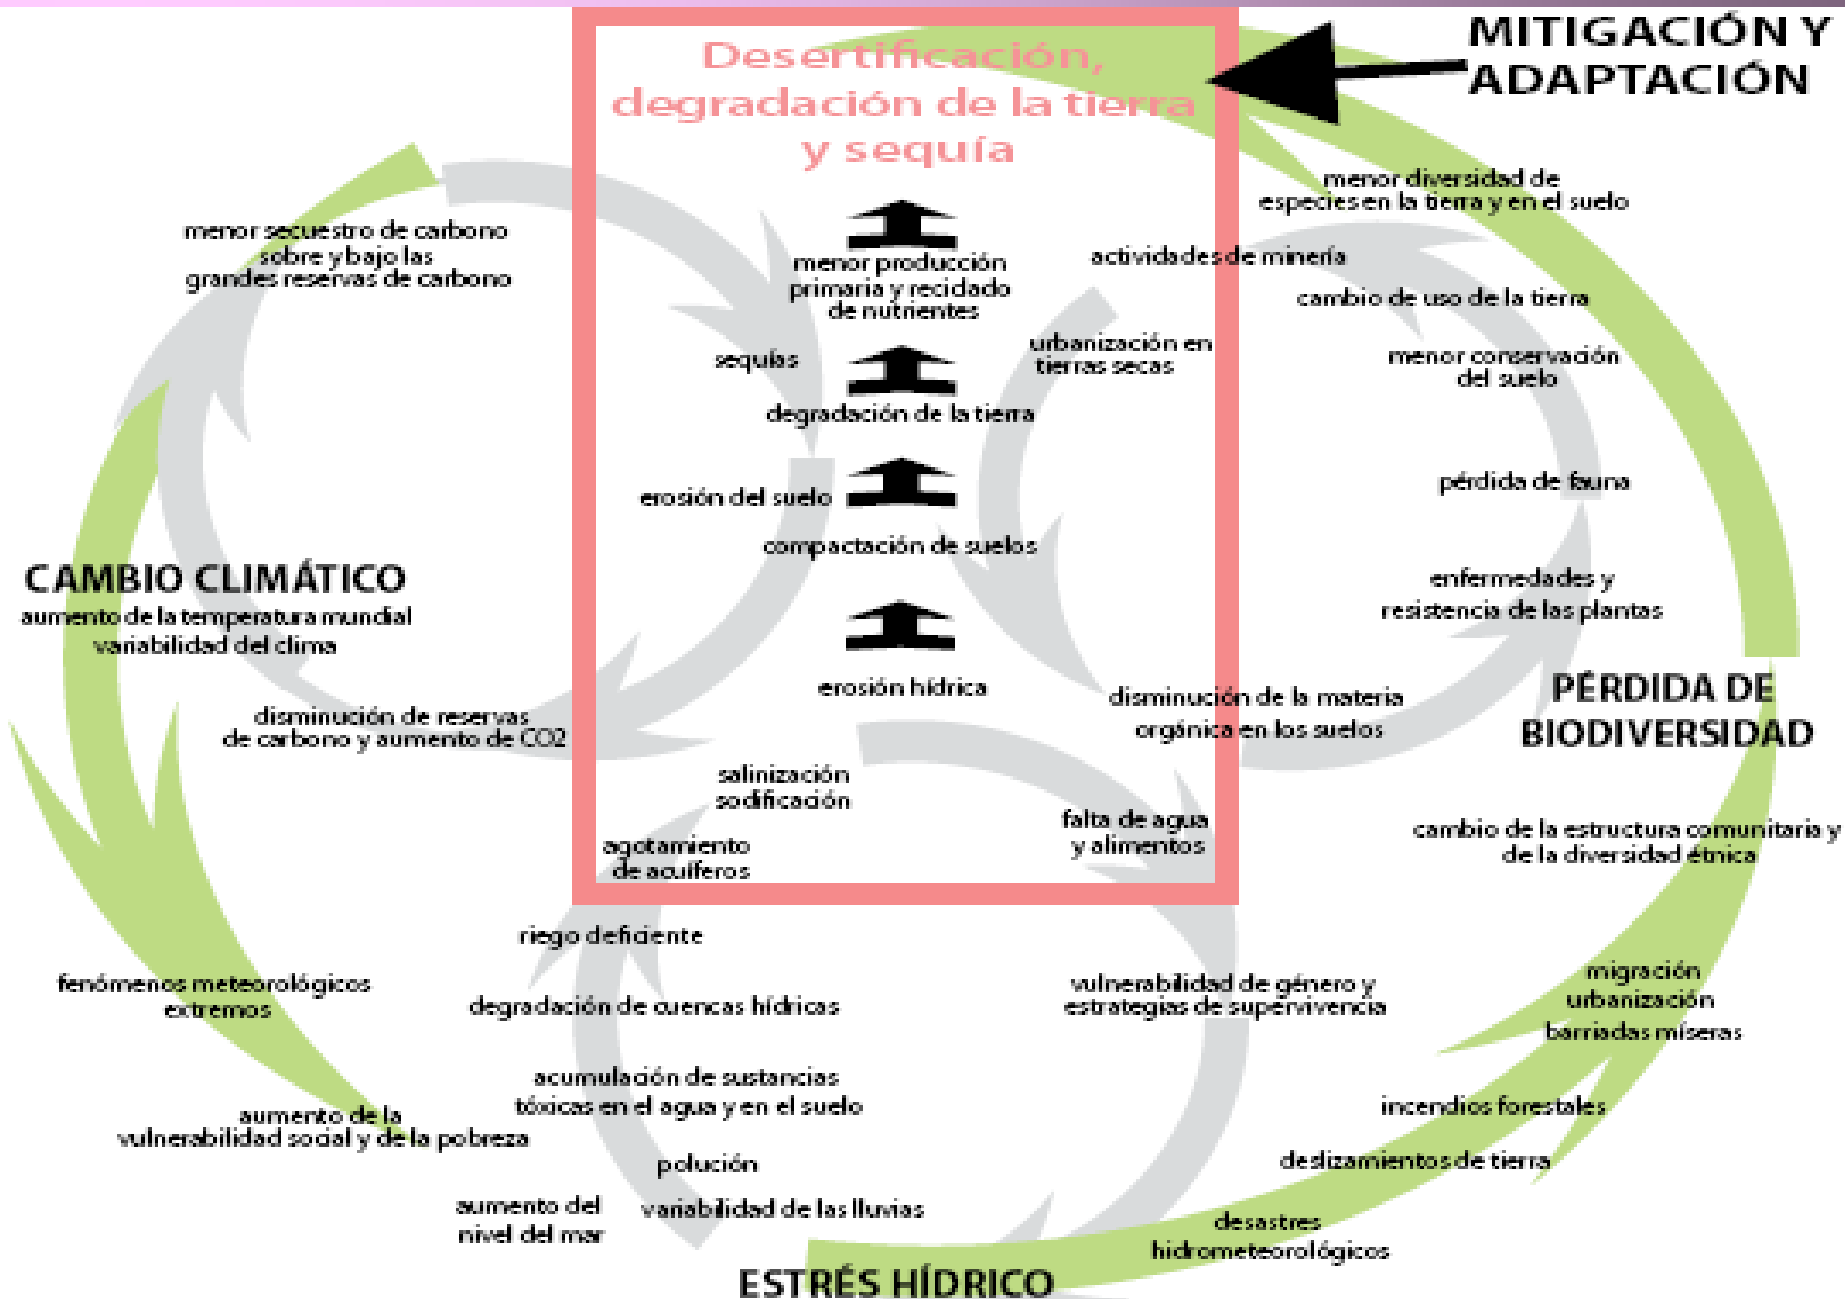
MITIGACIÓN Y ADAPTACIÓN

Desertificación, degradación de la tierra y sequía

menor producción primaria y reciclado de nutrientes

sequías

degradación de la tierra

erosión del suelo

compactación de suelos

erosión hídrica

salinización sodificación

agotamiento de acuíferos

falta de agua y alimentos

urbanización en tierras secas

actividades de minería

menor diversidad de especies en la tierra y en el suelo

cambio de uso de la tierra

menor conservación del suelo

pérdida de fauna

enfermedades y resistencia de las plantas

disminución de la materia orgánica en los suelos

PÉRDIDA DE BIODIVERSIDAD

cambio de la estructura comunitaria y de la diversidad étnica

migración urbanización barriadas míseras

incendios forestales

deslizamientos de tierra

desastres hidrometeorológicos

menor secuestro de carbono sobre y bajo las grandes reservas de carbono

CAMBIO CLIMÁTICO
aumento de la temperatura mundial
variabilidad del clima

disminución de reservas de carbono y aumento de CO2

fenómenos meteorológicos extremos

aumento de la vulnerabilidad social y de la pobreza

riego deficiente

degradación de cuencas hídricas

vulnerabilidad de género y estrategias de supervivencia

acumulación de sustancias tóxicas en el agua y en el suelo

polución

aumento del nivel del mar

variabilidad de las lluvias

ESTRÉS HÍDRICO